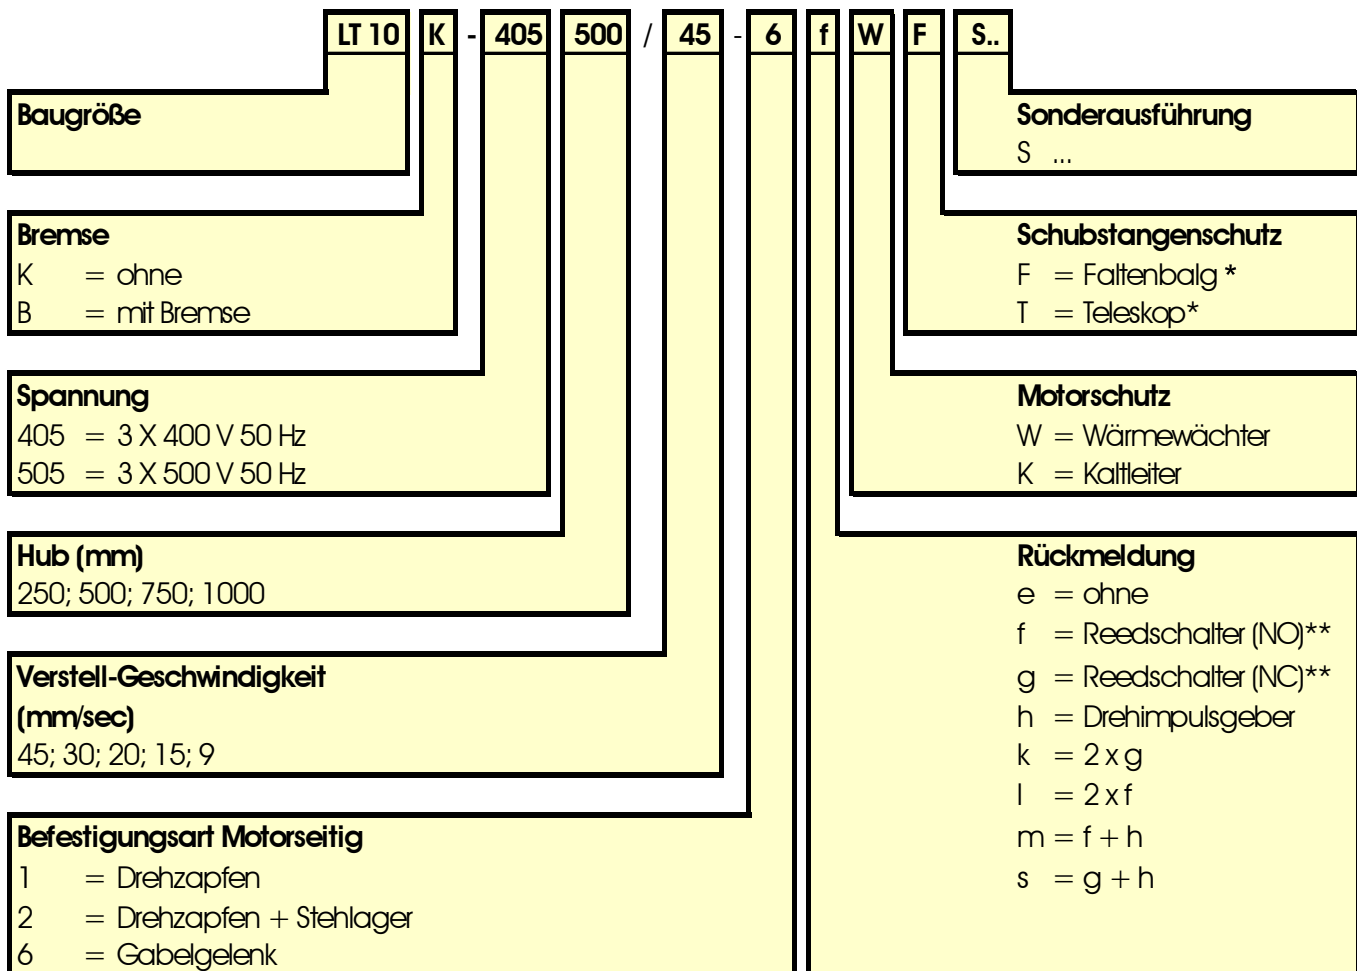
LT 10 K - 405 500 / 45 - 6 f W F S..

Baugröße

Bremse
K = ohne
B = mit Bremse

Spannung
405 = 3 X 400 V 50 Hz
505 = 3 X 500 V 50 Hz

Hub (mm)
250; 500; 750; 1000

Verstell-Geschwindigkeit (mm/sec)
45; 30; 20; 15; 9

Befestigungsart Motorseitig
1 = Drehzapfen
2 = Drehzapfen + Stehlager
6 = Gabelgelenk

Sonderausführung
S ...

Schubstangenschutz
F = Faltenbalg *
T = Teleskop*

Motorschutz
W = Wärmewächter
K = Kaltleiter

Rückmeldung
e = ohne
f = Reedschalter (NO)**
g = Reedschalter (NC)**
h = Drehimpulsgeber
k = 2 x g
l = 2 x f
m = f + h
s = g + h